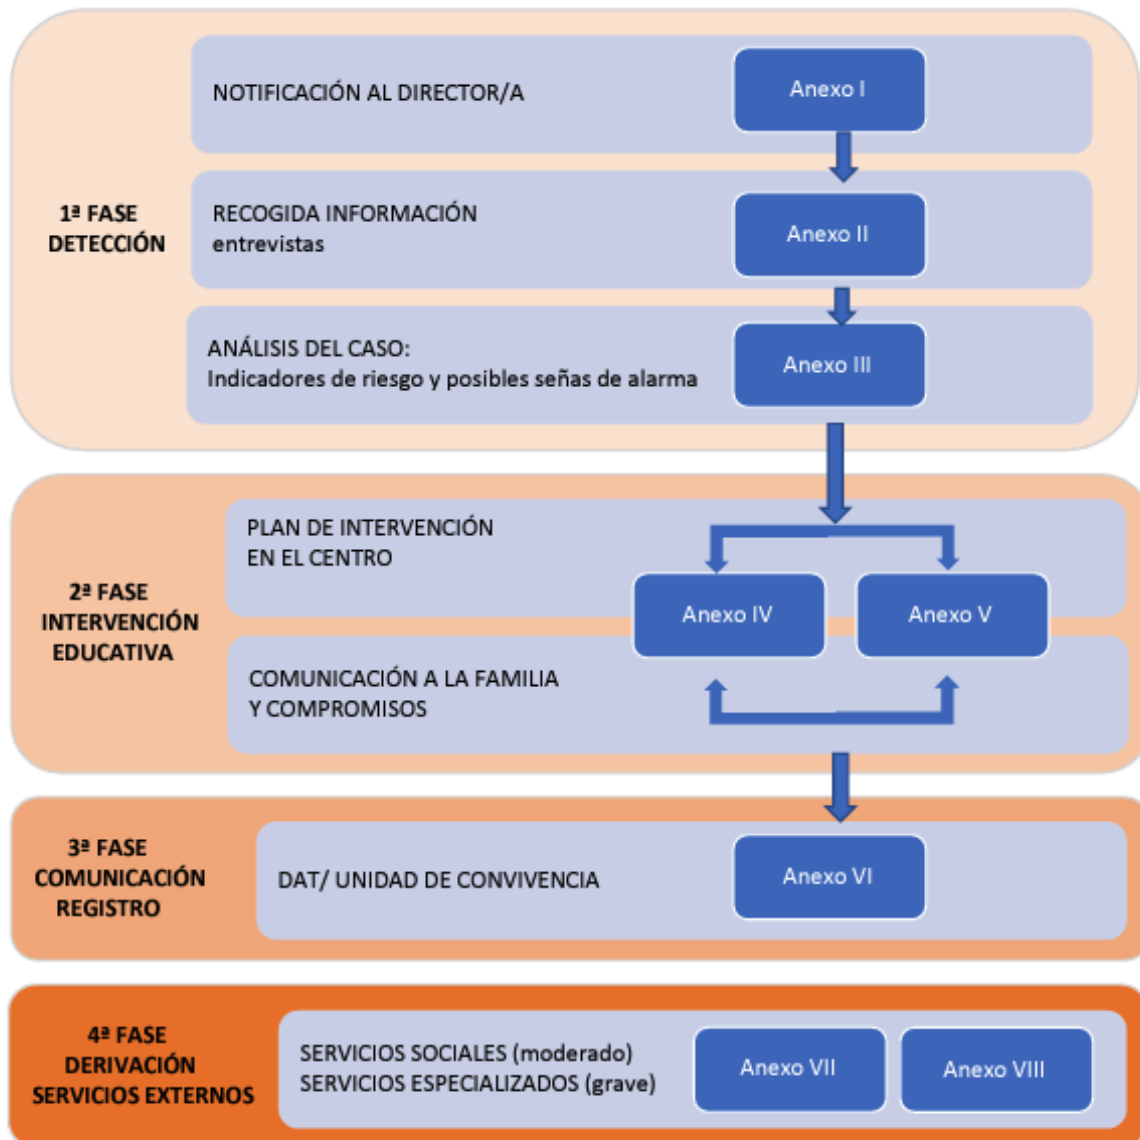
1ª FASE
DETECCIÓN

NOTIFICACIÓN AL DIRECTOR/A

Anexo I

RECOGIDA INFORMACIÓN
entrevistas

Anexo II

ANÁLISIS DEL CASO:
Indicadores de riesgo y posibles señas de alarma

Anexo III

2ª FASE
INTERVENCIÓN
EDUCATIVA

PLAN DE INTERVENCIÓN
EN EL CENTRO

Anexo IV

Anexo V

COMUNICACIÓN A LA FAMILIA
Y COMPROMISOS

3ª FASE
COMUNICACIÓN
REGISTRO

DAT/ UNIDAD DE CONVIVENCIA

Anexo VI

4ª FASE
DERIVACIÓN
SERVICIOS EXTERNOS

SERVICIOS SOCIALES (moderado)
SERVICIOS ESPECIALIZADOS (grave)

Anexo VII

Anexo VIII